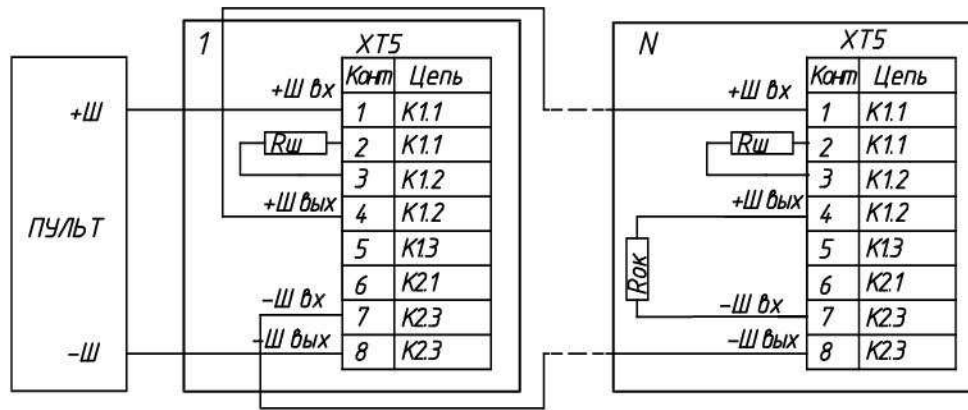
ПУЛЬТ

+Ш

−Ш

1

XT5

| Конт | Цепь |
|---|---|
| 1 | K1.1 |
| 2 | K1.1 |
| 3 | K1.2 |
| 4 | K1.2 |
| 5 | K1.3 |
| 6 | K2.1 |
| 7 | K2.3 |
| 8 | K2.3 |

+Ш вх

Rш

+Ш вых

−Ш вх

−Ш вых

N

XT5

| Конт | Цепь |
|---|---|
| 1 | K1.1 |
| 2 | K1.1 |
| 3 | K1.2 |
| 4 | K1.2 |
| 5 | K1.3 |
| 6 | K2.1 |
| 7 | K2.3 |
| 8 | K2.3 |

+Ш вх

Rш

+Ш вых

Rок

−Ш вх

−Ш вых